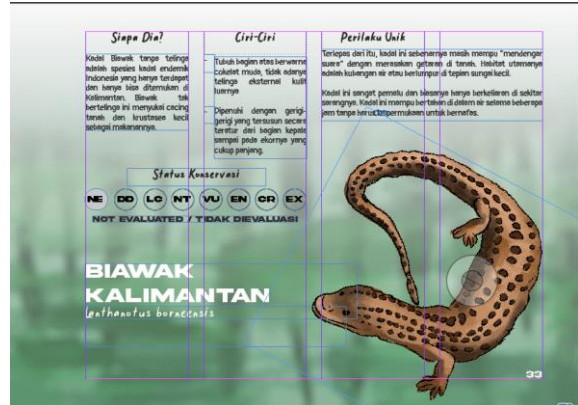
Siapa Dia?

Kadal Biawak tanpa telinga adalah spesies kadal endemik Indonesia yang hanya terdapat dan hanya bisa ditemukan di Kalimantan. Biawak tak bertelinga ini menyukai cacing tanah dan krustasea kecil sebagai makanannya.

Ciri-Ciri

Tubuh bagian atas berwarna cokelat muda, tidak adanya telinga eksternal kulit tuannya

Dipenuhi dengan gerigi-gerigi yang tersusun secara teratur dari bagian kepala sampai pada ekornya yang cukup panjang.

Perilaku Unik

Terlepas dari itu, kadal ini sebenarnya masih mampu "mendengar suara" dengan merasakan getaran di tanah. Habitat utamanya adalah kubangan air atau bersembunyi di tepian sungai kecil.

Kadal ini sangat pemalu dan biasanya hanya berkeliaran di sekitar sarangnya. Kadal ini mampu bertahan di dalam air selama beberapa jam tanpa harus ke permukaan untuk bernafas.

Status Konservasi

NE DD LC NT VU EN CR EX

NOT EVALUATED / TIDAK DIEVALUASI

BIAWAK KALIMANTAN

Lanthanotus borneensis

33